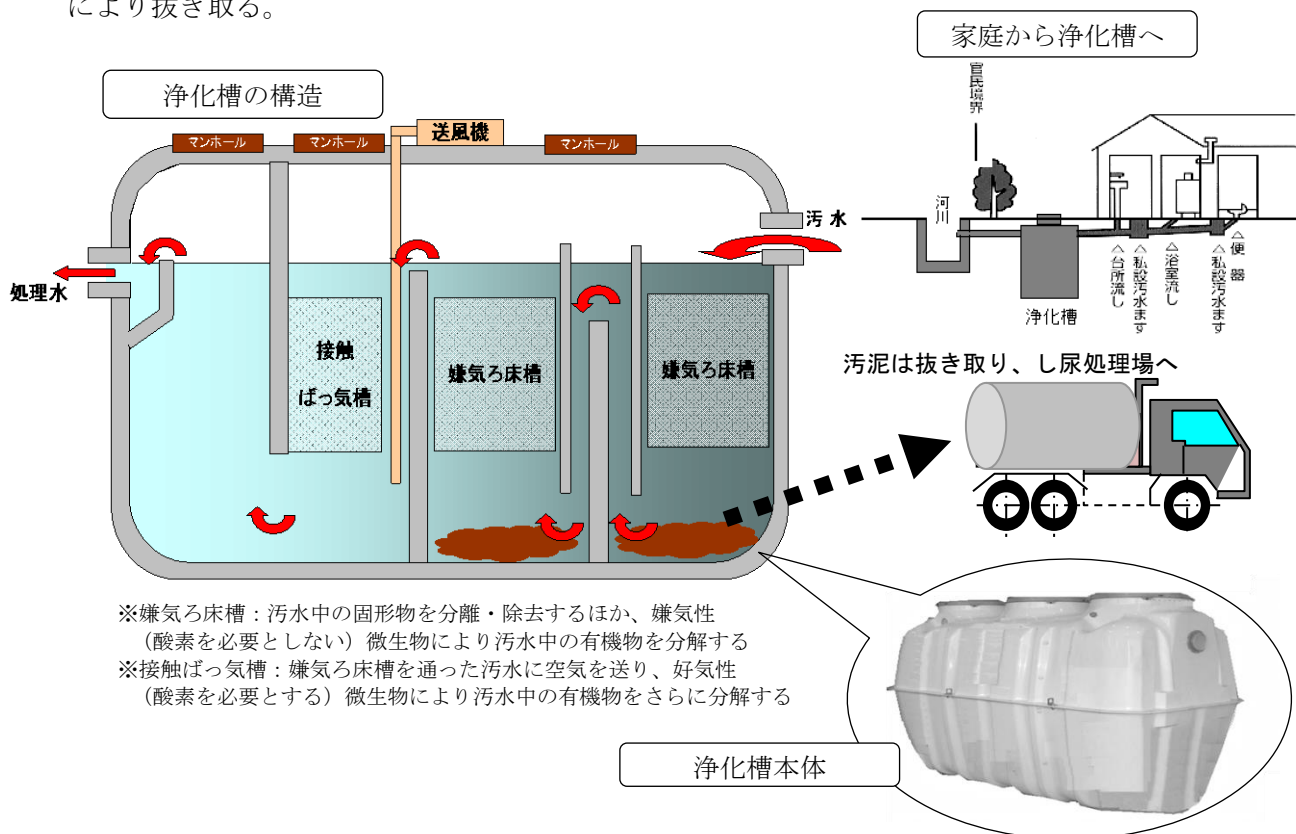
により抜き取る。

浄化槽の構造

マンホール

マンホール

送風機

マンホール

汚水

処理水

接触

ばっ気槽

嫌気ろ床槽

嫌気ろ床槽

※嫌気ろ床槽：汚水中の固形物を分離・除去するほか、嫌気性（酸素を必要としない）微生物により汚水中の有機物を分解する
※接触ばっ気槽：嫌気ろ床槽を通った汚水に空気を送り、好気性（酸素を必要とする）微生物により汚水中の有機物をさらに分解する

家庭から浄化槽へ

官民境界

河川

浄化槽

台所流し

私設汚水ます

浴室流し

私設汚水ます

便器

汚泥は抜き取り、し尿処理場へ

浄化槽本体